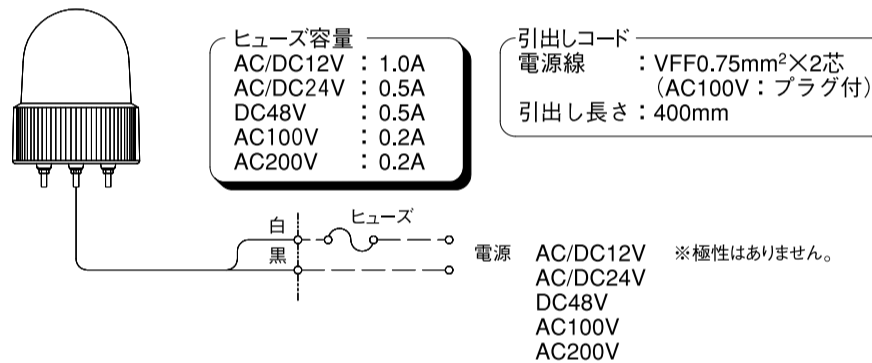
ヒューズ容量
AC/DC12V ：1.0A
AC/DC24V ：0.5A
DC48V ：0.5A
AC100V ：0.2A
AC200V ：0.2A

引出しコード
電源線 ：VFF0.75mm$^2$×2芯
（AC100V：プラグ付）
引出し長さ：400mm

白
黒
ヒューズ

電源 AC/DC12V
AC/DC24V
DC48V
AC100V
AC200V

※極性はありません。